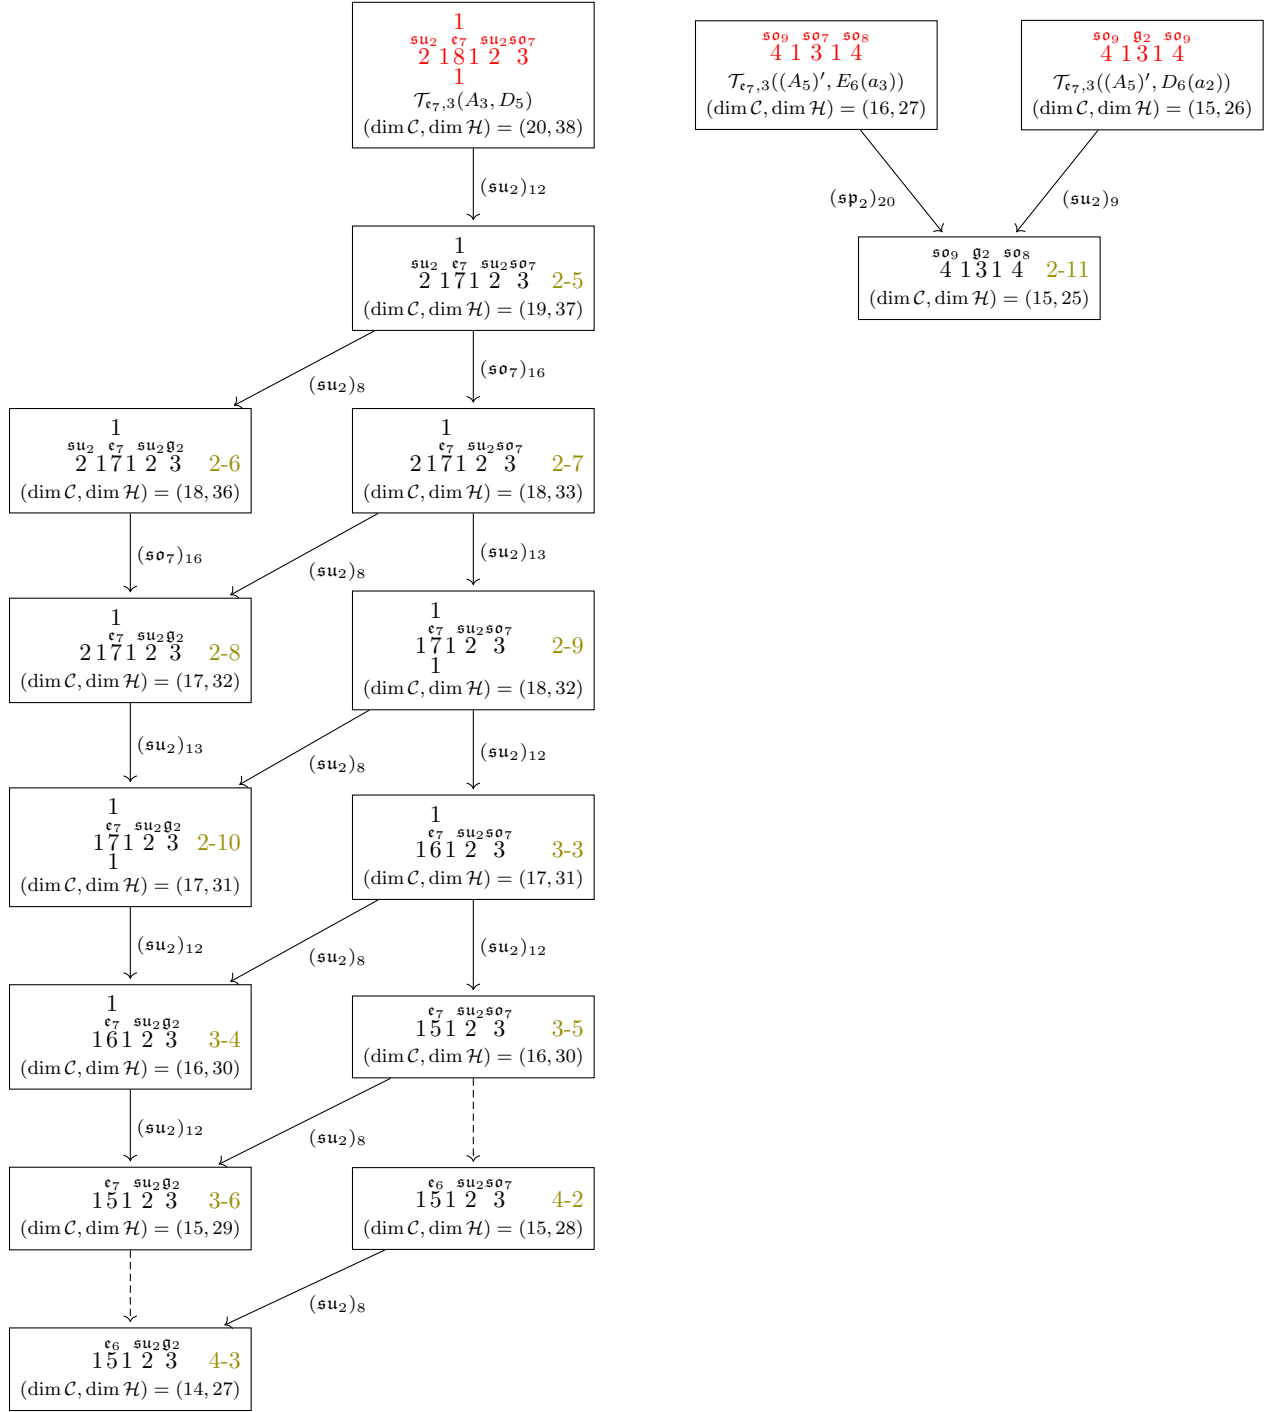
1
$\mathfrak{su}_2$ $\mathfrak{e}_7$ $\mathfrak{su}_2\mathfrak{so}_7$
2 1 8 1 2 3
1
$\mathcal{T}_{\mathfrak{e}_7,3}(A_3, D_5)$
$(\dim\mathcal{C}, \dim\mathcal{H}) = (20, 38)$

$(\mathfrak{su}_2)_{12}$

1
$\mathfrak{su}_2$ $\mathfrak{e}_7$ $\mathfrak{su}_2\mathfrak{so}_7$
2 1 7 1 2 3 2-5
$(\dim\mathcal{C}, \dim\mathcal{H}) = (19, 37)$

$(\mathfrak{su}_2)_8$

$(\mathfrak{so}_7)_{16}$

1
$\mathfrak{su}_2$ $\mathfrak{e}_7$ $\mathfrak{su}_2\mathfrak{g}_2$
2 1 7 1 2 3 2-6
$(\dim\mathcal{C}, \dim\mathcal{H}) = (18, 36)$

1
$\mathfrak{e}_7$ $\mathfrak{su}_2\mathfrak{so}_7$
2 1 7 1 2 3 2-7
$(\dim\mathcal{C}, \dim\mathcal{H}) = (18, 33)$

$(\mathfrak{so}_7)_{16}$

$(\mathfrak{su}_2)_8$

$(\mathfrak{su}_2)_{13}$

1
$\mathfrak{e}_7$ $\mathfrak{su}_2\mathfrak{g}_2$
2 1 7 1 2 3 2-8
$(\dim\mathcal{C}, \dim\mathcal{H}) = (17, 32)$

1
$\mathfrak{e}_7$ $\mathfrak{su}_2\mathfrak{so}_7$
1 7 1 2 3 2-9
1
$(\dim\mathcal{C}, \dim\mathcal{H}) = (18, 32)$

$(\mathfrak{su}_2)_{13}$

$(\mathfrak{su}_2)_8$

$(\mathfrak{su}_2)_{12}$

1
$\mathfrak{e}_7$ $\mathfrak{su}_2\mathfrak{g}_2$
1 7 1 2 3 2-10
1
$(\dim\mathcal{C}, \dim\mathcal{H}) = (17, 31)$

1
$\mathfrak{e}_7$ $\mathfrak{su}_2\mathfrak{so}_7$
1 6 1 2 3 3-3
$(\dim\mathcal{C}, \dim\mathcal{H}) = (17, 31)$

$(\mathfrak{su}_2)_{12}$

$(\mathfrak{su}_2)_8$

$(\mathfrak{su}_2)_{12}$

1
$\mathfrak{e}_7$ $\mathfrak{su}_2\mathfrak{g}_2$
1 6 1 2 3 3-4
$(\dim\mathcal{C}, \dim\mathcal{H}) = (16, 30)$

$\mathfrak{e}_7$ $\mathfrak{su}_2\mathfrak{so}_7$
1 5 1 2 3 3-5
$(\dim\mathcal{C}, \dim\mathcal{H}) = (16, 30)$

$(\mathfrak{su}_2)_{12}$

$(\mathfrak{su}_2)_8$

$\mathfrak{e}_7$ $\mathfrak{su}_2\mathfrak{g}_2$
1 5 1 2 3 3-6
$(\dim\mathcal{C}, \dim\mathcal{H}) = (15, 29)$

$\mathfrak{e}_6$ $\mathfrak{su}_2\mathfrak{so}_7$
1 5 1 2 3 4-2
$(\dim\mathcal{C}, \dim\mathcal{H}) = (15, 28)$

$(\mathfrak{su}_2)_8$

$\mathfrak{e}_6$ $\mathfrak{su}_2\mathfrak{g}_2$
1 5 1 2 3 4-3
$(\dim\mathcal{C}, \dim\mathcal{H}) = (14, 27)$

$\mathfrak{so}_9$ $\mathfrak{so}_7$ $\mathfrak{so}_8$
4 1 3 1 4
$\mathcal{T}_{\mathfrak{e}_7,3}((A_5)', E_6(a_3))$
$(\dim\mathcal{C}, \dim\mathcal{H}) = (16, 27)$

$\mathfrak{so}_9$ $\mathfrak{g}_2$ $\mathfrak{so}_9$
4 1 3 1 4
$\mathcal{T}_{\mathfrak{e}_7,3}((A_5)', D_6(a_2))$
$(\dim\mathcal{C}, \dim\mathcal{H}) = (15, 26)$

$(\mathfrak{sp}_2)_{20}$

$(\mathfrak{su}_2)_9$

$\mathfrak{so}_9$ $\mathfrak{g}_2$ $\mathfrak{so}_8$
4 1 3 1 4 2-11
$(\dim\mathcal{C}, \dim\mathcal{H}) = (15, 25)$